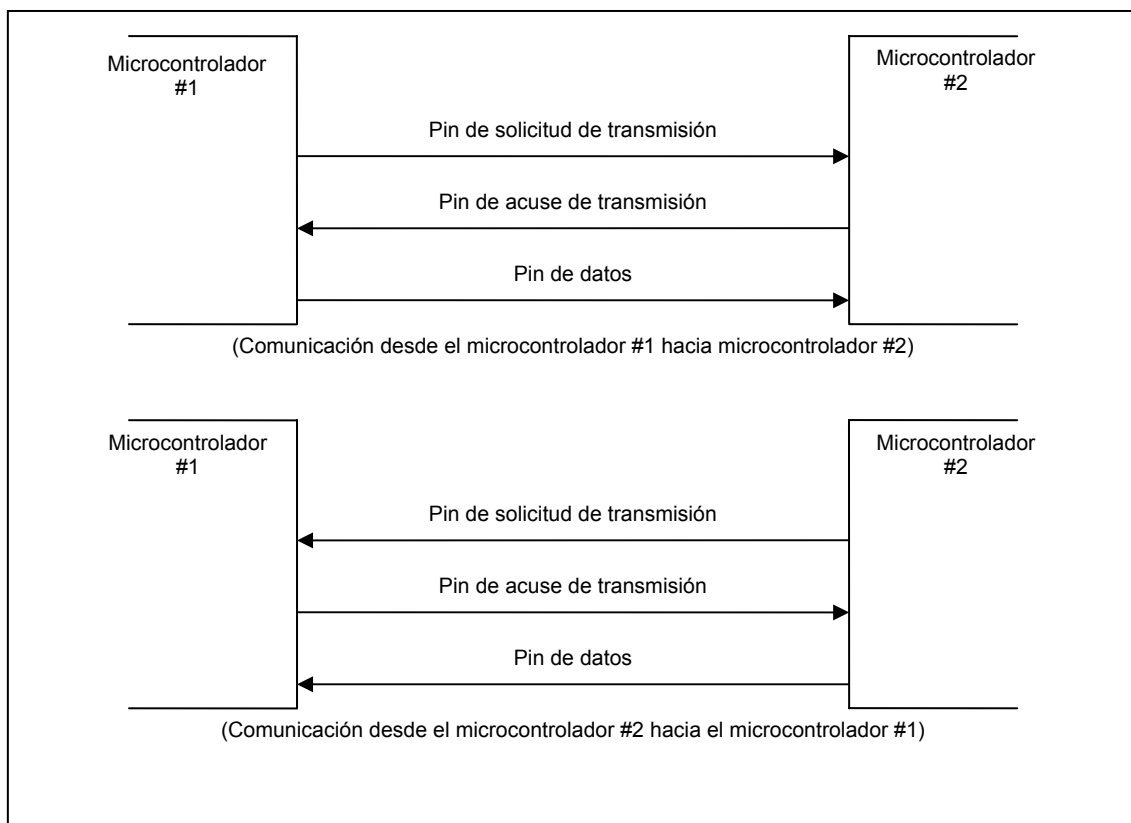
Microcontrolador #1

Microcontrolador #2

Pin de solicitud de transmisión

Pin de acuse de transmisión

Pin de datos

(Comunicación desde el microcontrolador #1 hacia microcontrolador #2)

Microcontrolador #1

Microcontrolador #2

Pin de solicitud de transmisión

Pin de acuse de transmisión

Pin de datos

(Comunicación desde el microcontrolador #2 hacia el microcontrolador #1)